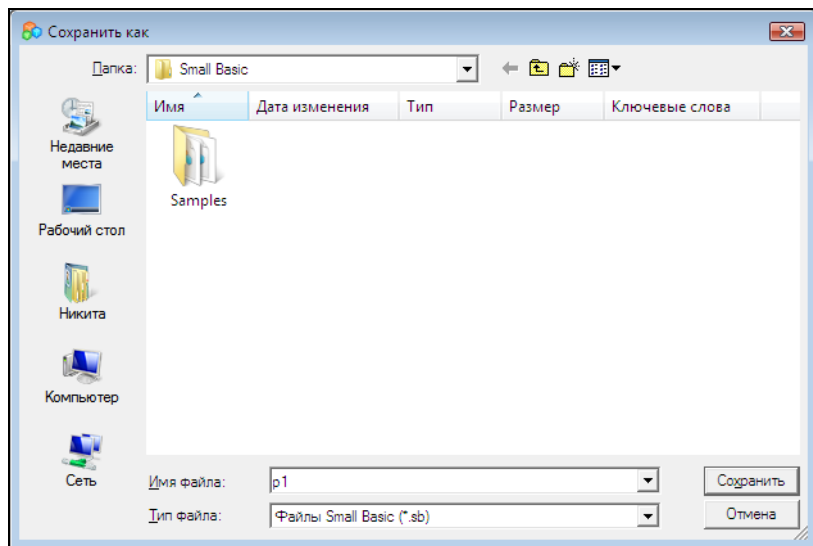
Сохранить как

Папка: Small Basic

Недавние места
Рабочий стол
Никита
Компьютер
Сеть

| Имя | Дата изменения | Тип | Размер | Ключевые слова |
|---|---|---|---|---|
| Samples | | | | |

Имя файла: p1
Тип файла: Файлы Small Basic (*.sb)

Сохранить
Отмена